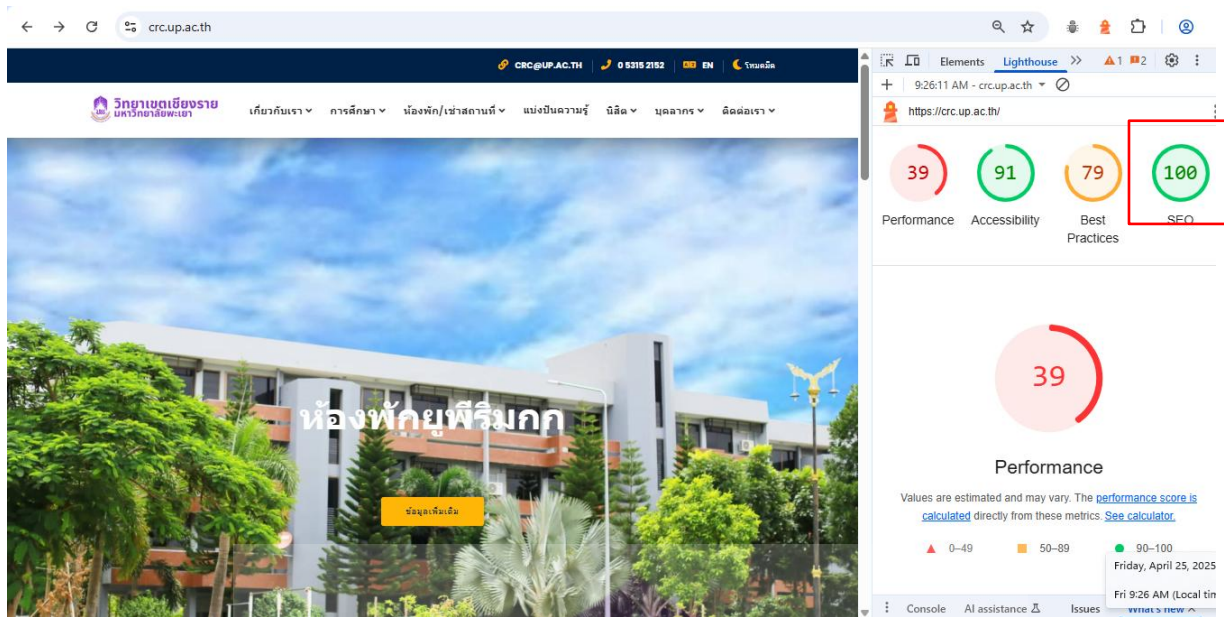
crc.up.ac.th

CRC@UP.AC.TH | 0 5315 2152 | EN | โหมดมืด

วิทยาเขตเชียงราย มหาวิทยาลัยพะเยา

เกี่ยวกับเรา การศึกษา ห้องพัก/เช่าสถานที่ แบ่งปันความรู้ นิสิต บุคลากร ติดต่อเรา

ห้องพักยูพีริมกก

ข้อมูลเพิ่มเติม

Elements Lighthouse ≫ ▲1 2

9:26:11 AM - crc.up.ac.th

https://crc.up.ac.th/

39 Performance
91 Accessibility
79 Best Practices
100 SEO

39

Performance

Values are estimated and may vary. The performance score is calculated directly from these metrics. See calculator.

▲ 0–49 ■ 50–89 ● 90–100

Friday, April 25, 2025

Fri 9:26 AM (Local tim

Console AI assistance Issues What's new